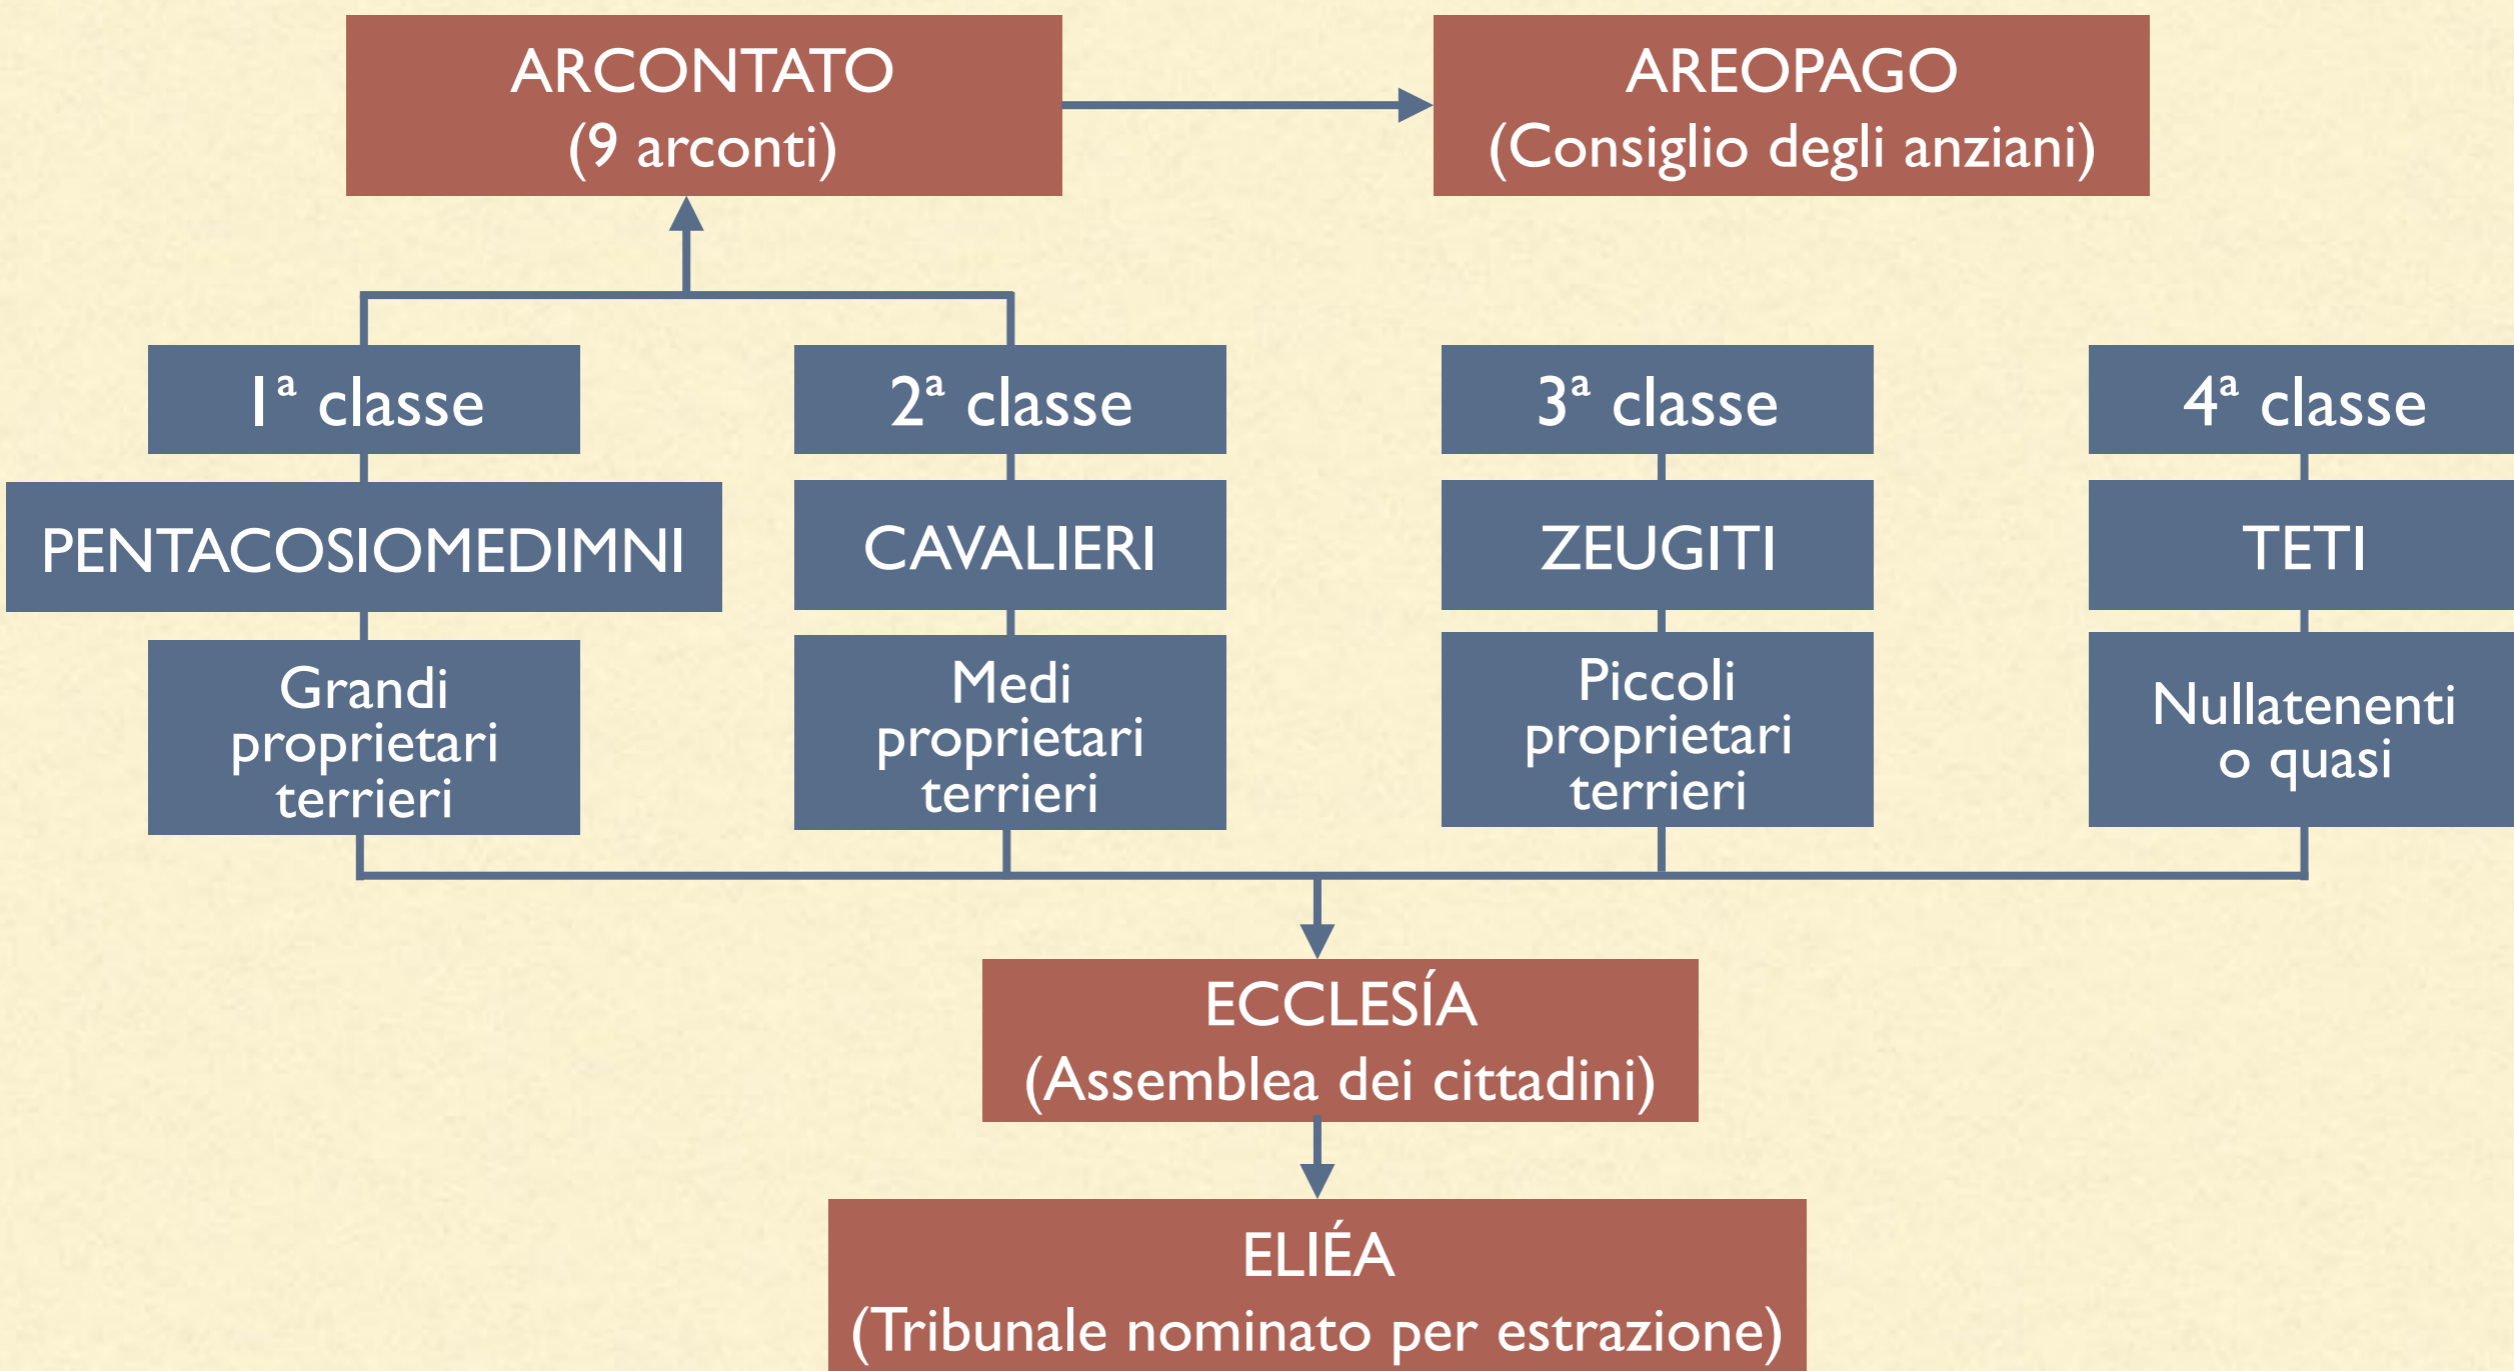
ARCONTATO
(9 arconti)

AREOPAGO
(Consiglio degli anziani)

1ª classe

PENTACOSIOMEDIMNI

Grandi proprietari terrieri

2ª classe

CAVALIERI

Medi proprietari terrieri

3ª classe

ZEUGITI

Piccoli proprietari terrieri

4ª classe

TETI

Nullatenenti o quasi

ECCLESÍA
(Assemblea dei cittadini)

ELIÉA
(Tribunale nominato per estrazione)